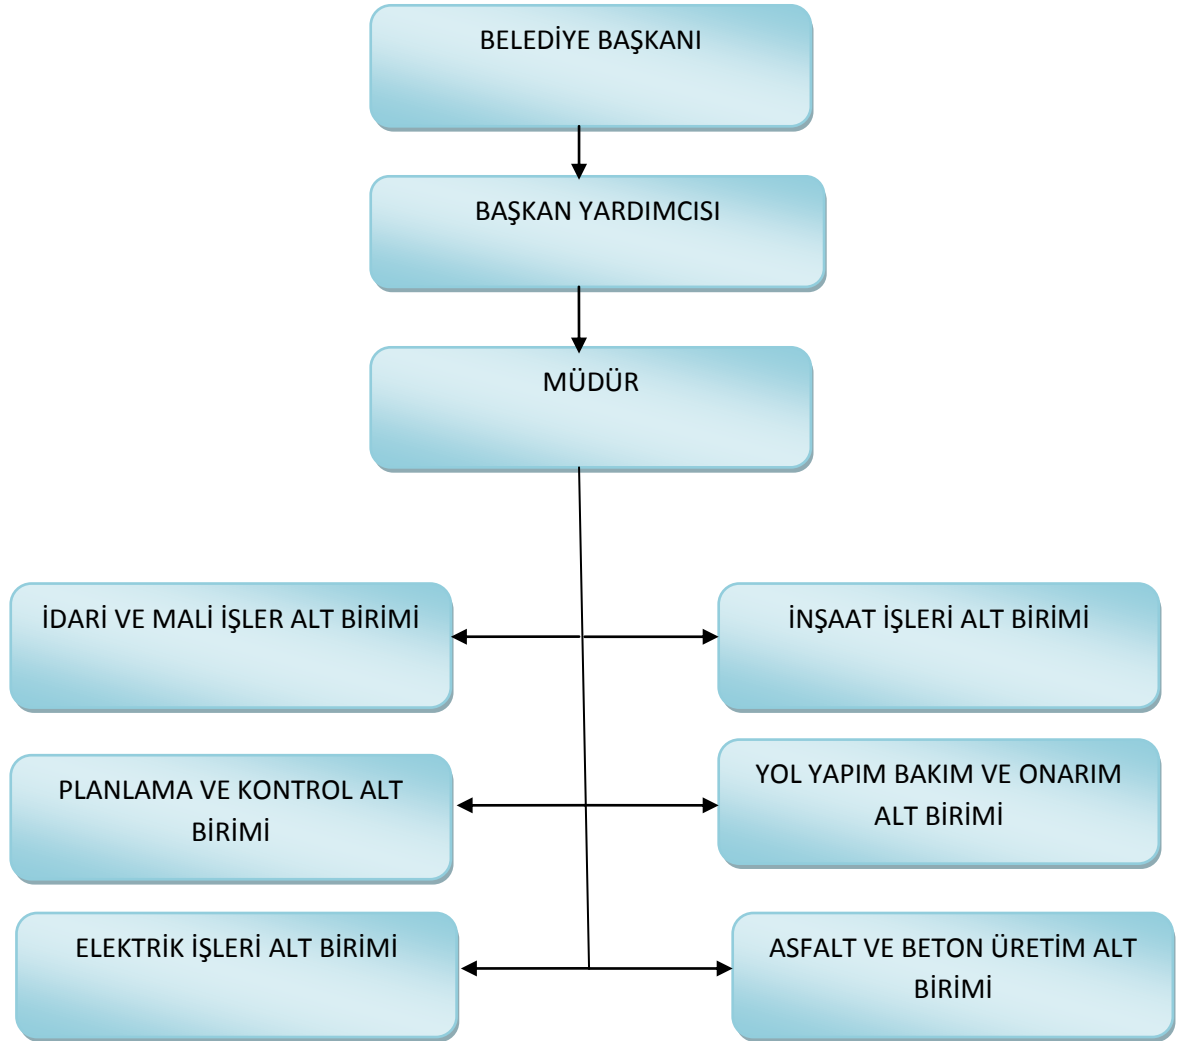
BELEDİYE BAŞKANI

BAŞKAN YARDIMCISI

MÜDÜR

İDARİ VE MALİ İŞLER ALT BİRİMİ

İNŞAAT İŞLERİ ALT BİRİMİ

PLANLAMA VE KONTROL ALT BİRİMİ

YOL YAPIM BAKIM VE ONARIM ALT BİRİMİ

ELEKTRİK İŞLERİ ALT BİRİMİ

ASFALT VE BETON ÜRETİM ALT BİRİMİ